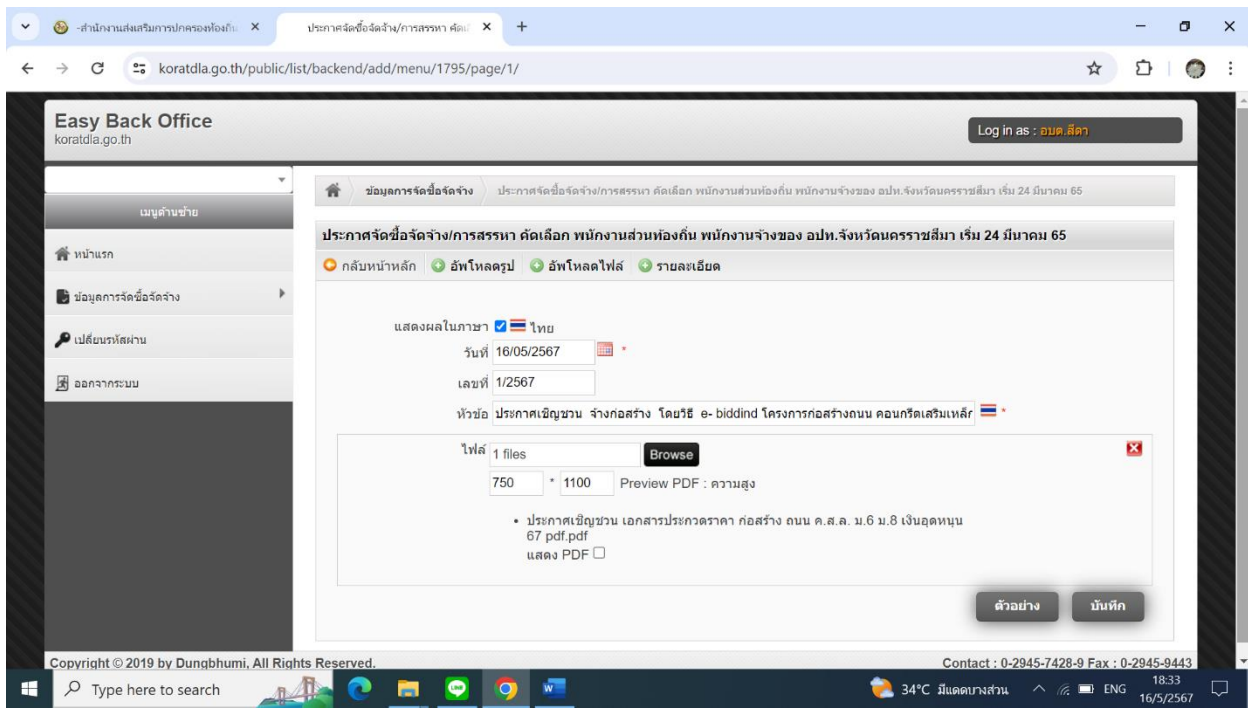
-สำนักงานส่งเสริมการปกครองท้องถิ่น ×
ประกาศจัดซื้อจัดจ้าง/การสรรหา คัดเ ×
+

koratdla.go.th/public/list/backend/add/menu/1795/page/1/

Easy Back Office
koratdla.go.th

Log in as : อบต.สีดา

เมนูด้านซ้าย
หน้าแรก
ข้อมูลการจัดซื้อจัดจ้าง
เปลี่ยนรหัสผ่าน
ออกจากระบบ

ข้อมูลการจัดซื้อจัดจ้าง 〉 ประกาศจัดซื้อจัดจ้าง/การสรรหา คัดเลือก พนักงานส่วนท้องถิ่น พนักงานจ้างของ อปท.จังหวัดนครราชสีมา เริ่ม 24 มีนาคม 65

ประกาศจัดซื้อจัดจ้าง/การสรรหา คัดเลือก พนักงานส่วนท้องถิ่น พนักงานจ้างของ อปท.จังหวัดนครราชสีมา เริ่ม 24 มีนาคม 65

กลับหน้าหลัก อัพโหลดรูป อัพโหลดไฟล์ รายละเอียด

แสดงผลในภาษา ไทย
วันที่ 16/05/2567 *
เลขที่ 1/2567
หัวข้อ ประกาศเชิญชวน จ้างก่อสร้าง โดยวิธี e- biddind โครงการก่อสร้างถนน คอนกรีตเสริมเหล็ก *

ไฟล์ 1 files Browse
750 * 1100 Preview PDF : ความสูง

• ประกาศเชิญชวน เอกสารประกวดราคา ก่อสร้าง ถนน ค.ส.ล. ม.6 ม.8 เงินอุดหนุน 67 pdf.pdf
แสดง PDF

ตัวอย่าง บันทึก

Copyright © 2019 by Dungbhumi, All Rights Reserved.
Contact : 0-2945-7428-9 Fax : 0-2945-9443

Type here to search
34°C มีแดดบางส่วน ENG 18:33 16/5/2567